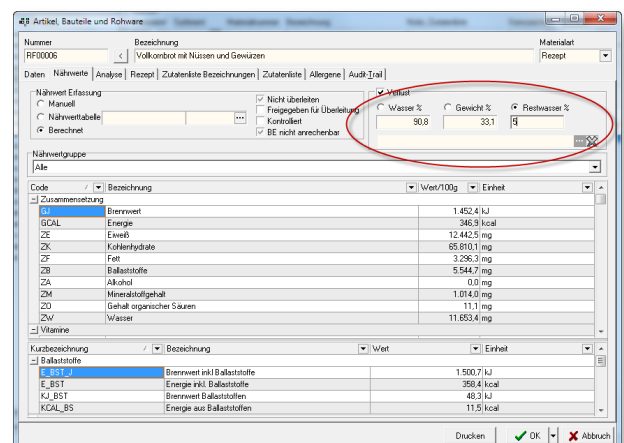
Artikel, Bauteile und Rohware

Nummer
RF00006
Bezeichnung
Vollkornbrot mit Nüssen und Gewürzen
Materialart
Rezept

Daten | Nährwerte | Analyse | Rezept | Zutatenliste Bezeichnungen | Zutatenliste | Allergene | Audit-Trail

Nährwert Erfassung
Manuell
Nährwerttabelle
Berechnet

Nicht überleiten
Freigegeben für Überleitung
Kontrolliert
BE nicht anrechenbar

Verlust
Wasser %
Gewicht %
Restwasser %
90,8
33,1
5

Nährwertgruppe
Alle

| Code | Bezeichnung | Wert/100g | Einheit |
|---|---|---|---|
| Zusammensetzung | | | |
| GJ | Brennwert | 1.452,4 | kJ |
| GCAL | Energie | 346,9 | kcal |
| ZE | Eiweiß | 12.442,5 | mg |
| ZK | Kohlenhydrate | 65.810,1 | mg |
| ZF | Fett | 3.296,3 | mg |
| ZB | Ballaststoffe | 5.544,7 | mg |
| ZA | Alkohol | 0,0 | mg |
| ZM | Mineralstoffgehalt | 1.014,0 | mg |
| ZO | Gehalt organischer Säuren | 11,1 | mg |
| ZW | Wasser | 11.653,4 | mg |
| Vitamine | | | |

| Kurzbezeichnung | Bezeichnung | Wert | Einheit |
|---|---|---|---|
| Ballaststoffe | | | |
| E_BST_J | Brennwert inkl Ballaststoffe | 1.500,7 | kJ |
| E_BST | Energie inkl. Ballaststoffe | 358,4 | kcal |
| KJ_BST | Brennwert Ballaststoffen | 48,3 | kJ |
| KCAL_BS | Energie aus Ballaststoffen | 11,5 | kcal |

Drucken
OK
Abbruch